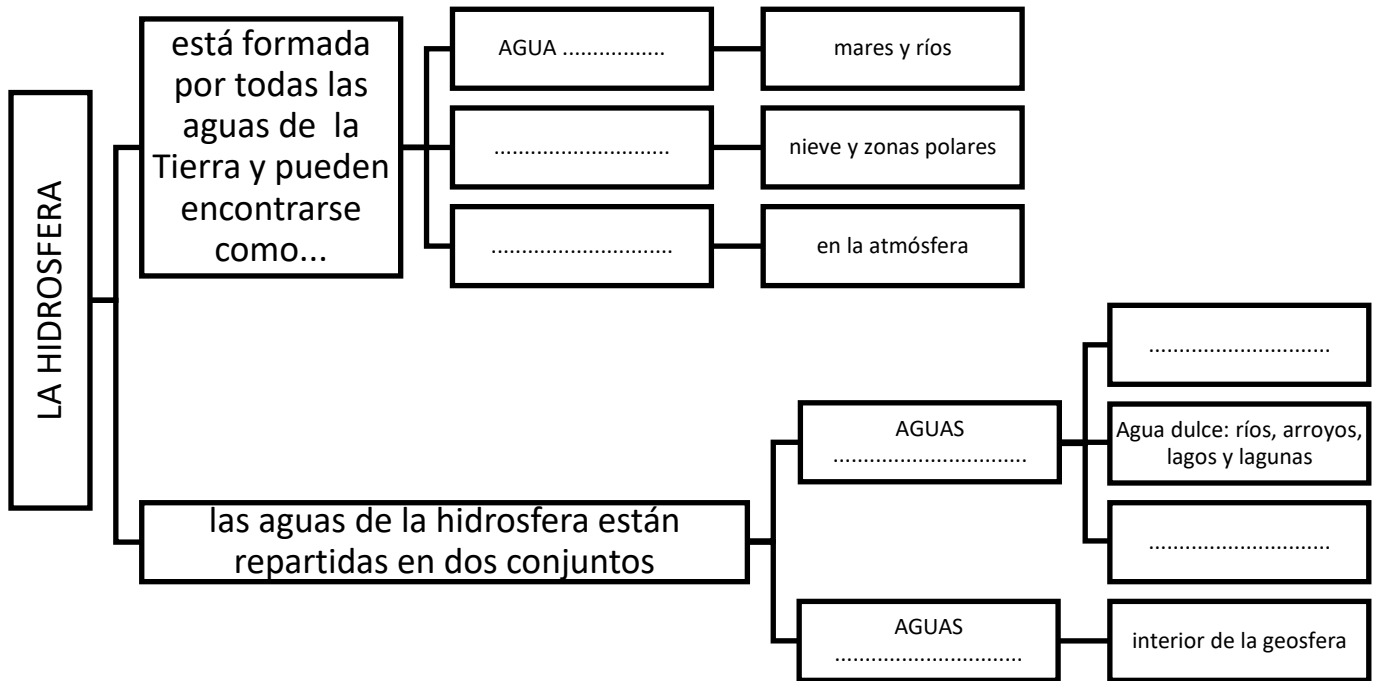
LA HIDROSFERA

está formada por todas las aguas de la Tierra y pueden encontrarse como...

AGUA ................

mares y ríos

............................

nieve y zonas polares

............................

en la atmósfera

las aguas de la hidrosfera están repartidas en dos conjuntos

AGUAS ..............................

............................

Agua dulce: ríos, arroyos, lagos y lagunas

............................

AGUAS ............................

interior de la geosfera